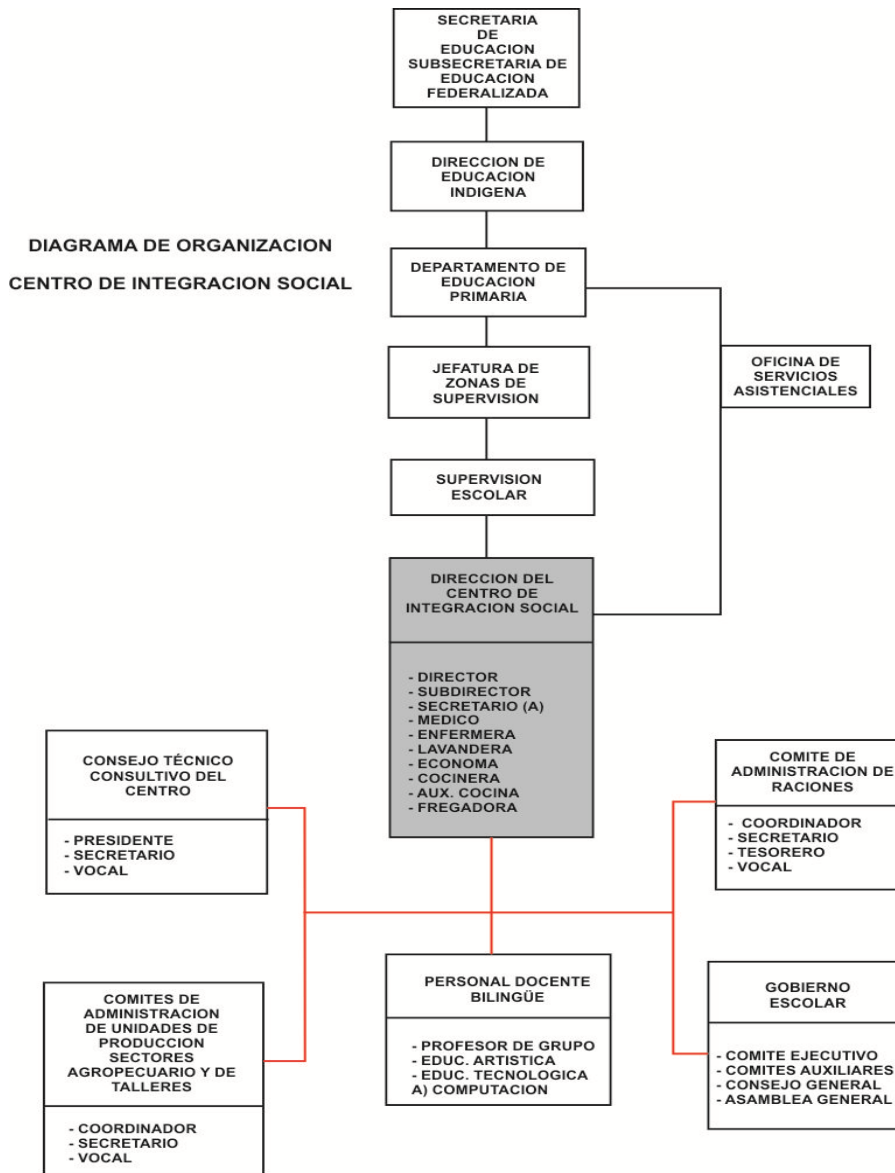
SECRETARIA DE EDUCACION SUBSECRETARIA DE EDUCACION FEDERALIZADA

DIRECCION DE EDUCACION INDIGENA

DIAGRAMA DE ORGANIZACION

CENTRO DE INTEGRACION SOCIAL

DEPARTAMENTO DE EDUCACION PRIMARIA

JEFATURA DE ZONAS DE SUPERVISION

OFICINA DE SERVICIOS ASISTENCIALES

SUPERVISION ESCOLAR

DIRECCION DEL CENTRO DE INTEGRACION SOCIAL

- DIRECTOR
- SUBDIRECTOR
- SECRETARIO (A)
- MEDICO
- ENFERMERA
- LAVANDERA
- ECONOMA
- COCINERA
- AUX. COCINA
- FREGADORA

CONSEJO TÉCNICO CONSULTIVO DEL CENTRO

- PRESIDENTE
- SECRETARIO
- VOCAL

COMITE DE ADMINISTRACION DE RACIONES

- COORDINADOR
- SECRETARIO
- TESORERO
- VOCAL

COMITES DE ADMINISTRACION DE UNIDADES DE PRODUCCION SECTORES AGROPECUARIO Y DE TALLERES

- COORDINADOR
- SECRETARIO
- VOCAL

PERSONAL DOCENTE BILINGÜE

- PROFESOR DE GRUPO
- EDUC. ARTISTICA
- EDUC. TECNOLOGICA
A) COMPUTACION

GOBIERNO ESCOLAR

- COMITE EJECUTIVO
- COMITES AUXILIARES
- CONSEJO GENERAL
- ASAMBLEA GENERAL